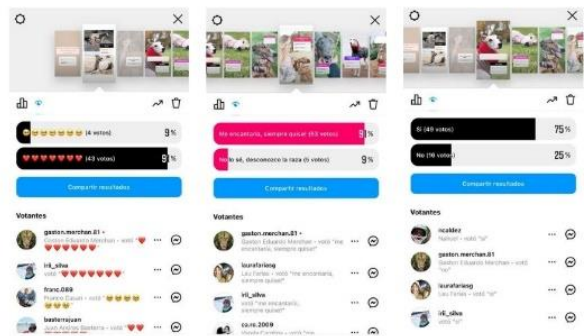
😊😊😊😊😊😊 (4 votos) 9%

❤️❤️❤️❤️❤️❤️ (43 votos) 9%

Compartir resultados

Votantes

gaston.merchan.81 •
Gaston Eduardo Merchan - votó "❤️❤️❤️❤️❤️❤️"

iri_silva

franc.089
Franco Caush - votó "😊😊😊😊😊"

beaterrajuan
Juan Andrés Baeterra - votó "❤️❤️

Me encantaría, siempre quise! (53 votos) 9%

No lo sé, desconozco la raza (5 votos) 9%

Compartir resultados

Votantes

gaston.merchan.81 •
Gaston Eduardo Merchan - votó "me encantaría, siempre quise!"

laurafarias
Lau Farias - votó "me encantaría, siempre quise!"

irii_silva
votó "me encantaría, siempre quise!"

ca.re.2009

Sí (48 votos) 75%

No (16 votos) 25%

Compartir resultados

Votantes

ncaldez
Nahuel - votó "sí"

gaston.merchan.81
Gaston Eduardo Merchan - votó "sí"

laurafarias
Lau Farias - votó "sí"

irii_silva